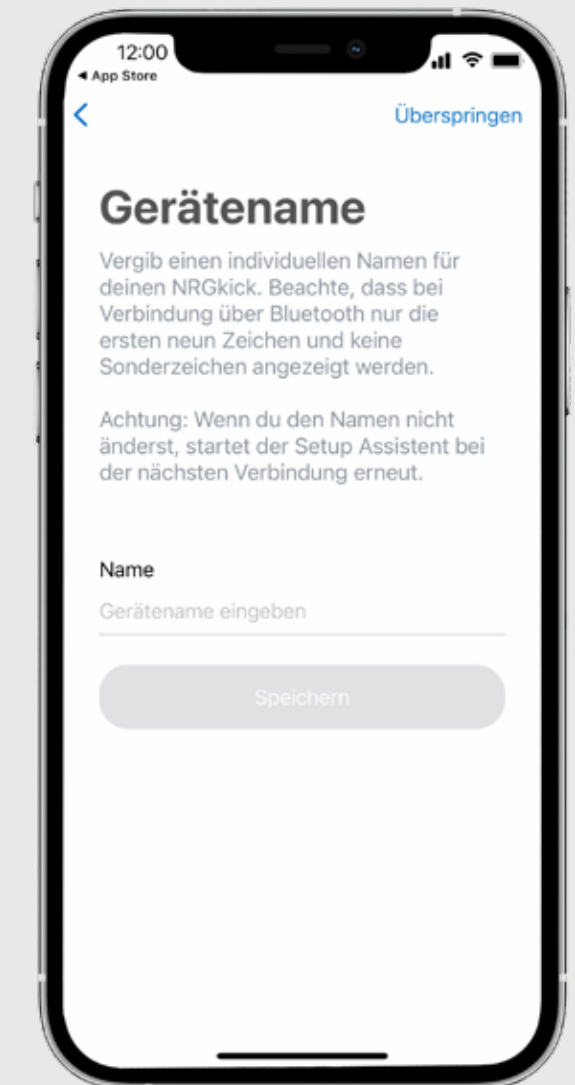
12:00
◂ App Store

<

Überspringen

Gerätename

Vergib einen individuellen Namen für deinen NRGkick. Beachte, dass bei Verbindung über Bluetooth nur die ersten neun Zeichen und keine Sonderzeichen angezeigt werden.

Achtung: Wenn du den Namen nicht änderst, startet der Setup Assistent bei der nächsten Verbindung erneut.

Name

Gerätename eingeben

Speichern